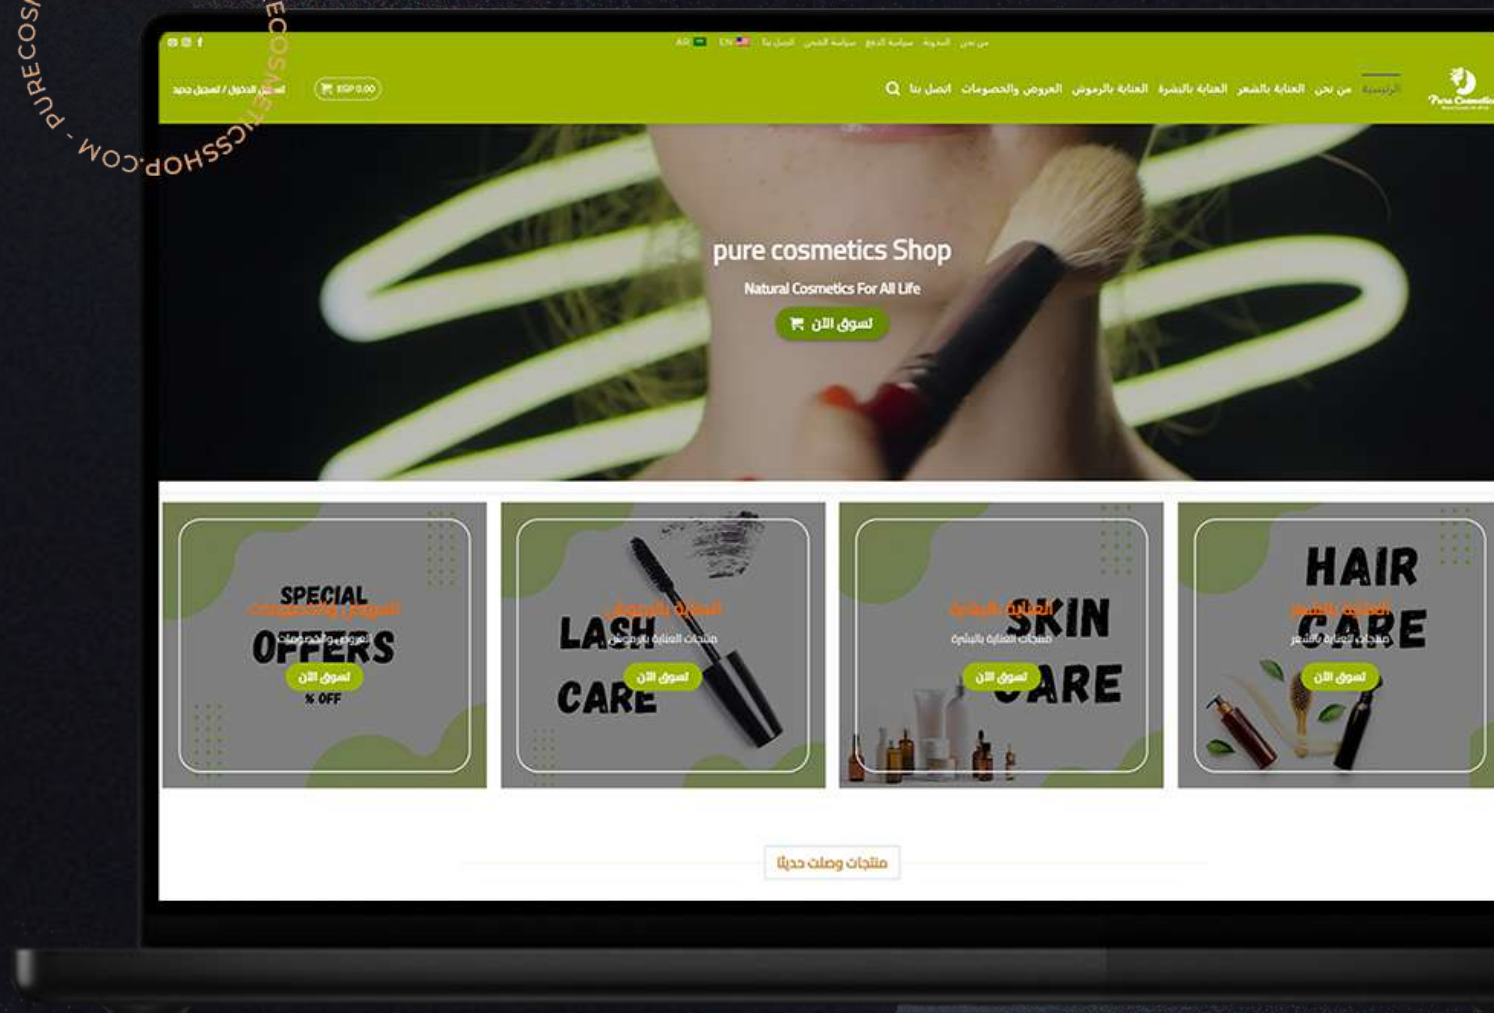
PURECOSMETICSSHOP.COM - PURECOS

AR EN اتصل بنا سياسة الشحن سياسة الدفع المدونة من نحن

تسجيل الدخول / تسجيل جديد EGP 0.00

اتصل بنا العروض والخصومات العناية بالرموش العناية بالبشرة العناية بالشعر من نحن الرئيسية

Pure Cosmetics

pure cosmetics Shop

Natural Cosmetics For All Life

تسوق الآن

SPECIAL OFFERS
العروض والخصومات
العروض والخصومات
تسوق الآن
% OFF

LASH CARE
العناية بالرموش
منتجات العناية بالرموش
تسوق الآن

SKIN CARE
العناية بالبشرة
منتجات العناية بالبشرة
تسوق الآن

HAIR CARE
العناية بالشعر
منتجات العناية بالشعر
تسوق الآن

منتجات وصلت حديثا